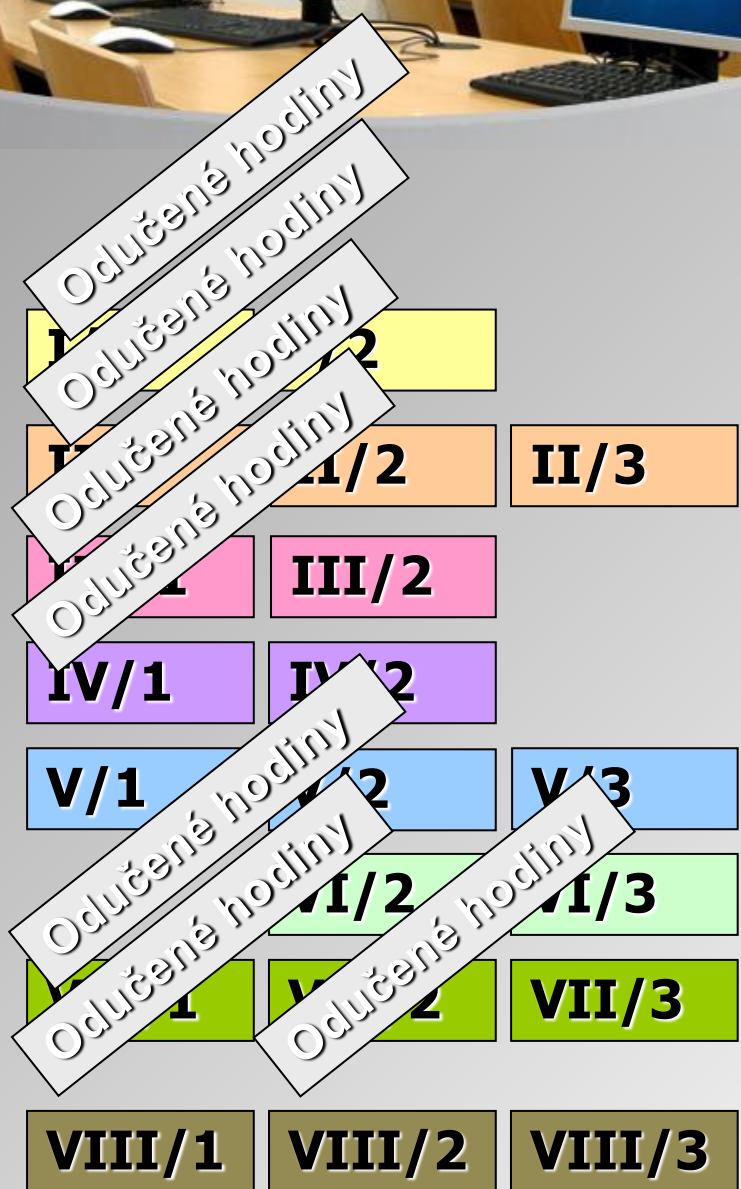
Odučené hodiny
Odučené hodiny
Odučené hodiny
Odučené hodiny

| I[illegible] | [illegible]/2 | |
|---|---|---|
| I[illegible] | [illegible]I/2 | II/3 |
| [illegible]1 | III/2 | |
| IV/1 | I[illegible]2 | |
| V/1 | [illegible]2 | V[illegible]3 |
| | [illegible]I/2 | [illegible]I/3 |
| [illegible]1 | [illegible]2 | VII/3 |
| VIII/1 | VIII/2 | VIII/3 |

Odučené hodiny
Odučené hodiny
Odučené hodiny